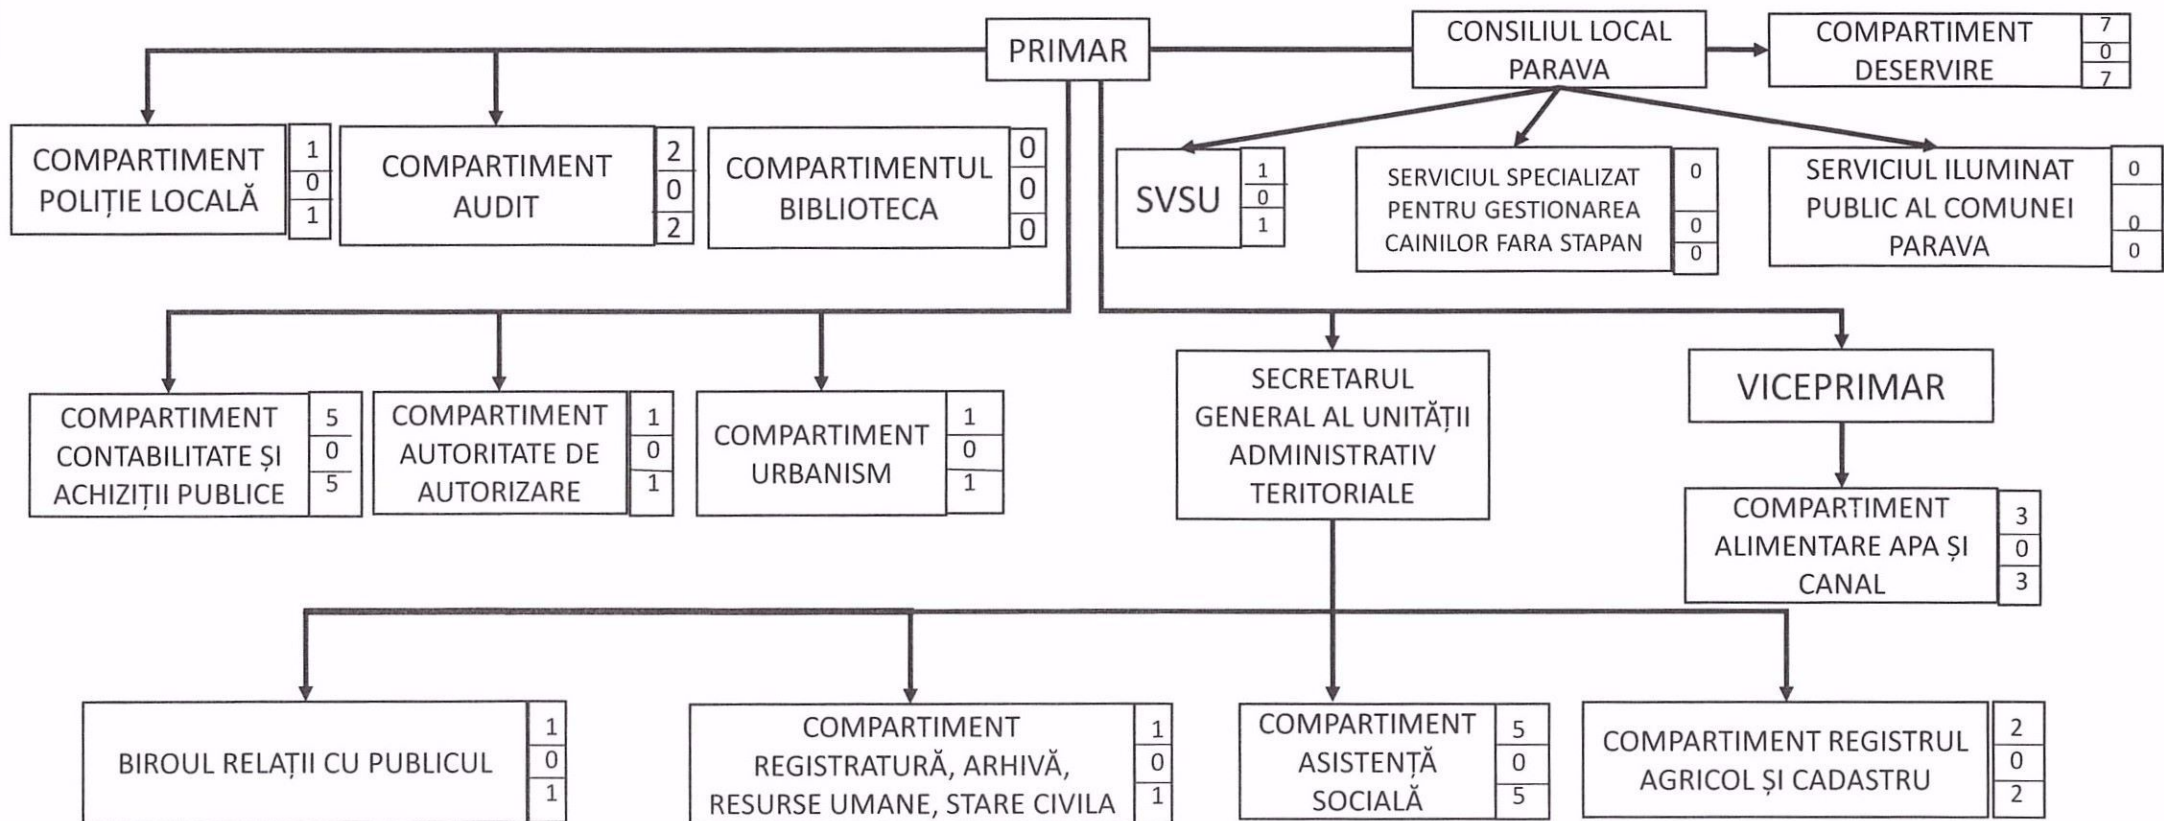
PRIMAR

CONSILIUL LOCAL PARAVA

COMPARTIMENT DESERVIRE 7 0 7

COMPARTIMENT POLIȚIE LOCALĂ 1 0 1

COMPARTIMENT AUDIT 2 0 2

COMPARTIMENTUL BIBLIOTECA 0 0 0

SVSU 1 0 1

SERVICIUL SPECIALIZAT PENTRU GESTIONAREA CAINILOR FARA STAPAN 0 0 0

SERVICIUL ILUMINAT PUBLIC AL COMUNEI PARAVA 0 0 0

COMPARTIMENT CONTABILITATE ȘI ACHIZIȚII PUBLICE 5 0 5

COMPARTIMENT AUTORITATE DE AUTORIZARE 1 0 1

COMPARTIMENT URBANISM 1 0 1

SECRETARUL GENERAL AL UNITĂȚII ADMINISTRATIV TERITORIALE

VICEPRIMAR

COMPARTIMENT ALIMENTARE APA ȘI CANAL 3 0 3

BIROUL RELAȚII CU PUBLICUL 1 0 1

COMPARTIMENT REGISTRATURĂ, ARHIVĂ, RESURSE UMANE, STARE CIVILA 1 0 1

COMPARTIMENT ASISTENȚĂ SOCIALĂ 5 0 5

COMPARTIMENT REGISTRUL AGRICOL ȘI CADASTRU 2 0 2